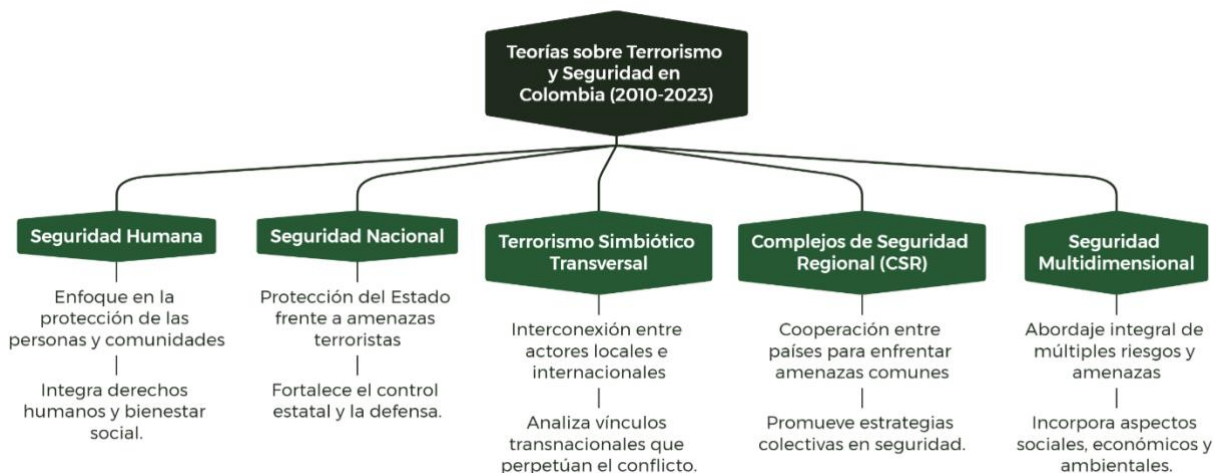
Teorías sobre Terrorismo y Seguridad en Colombia (2010-2023)

Seguridad Humana

Enfoque en la protección de las personas y comunidades

Integra derechos humanos y bienestar social.

Seguridad Nacional

Protección del Estado frente a amenazas terroristas

Fortalece el control estatal y la defensa.

Terrorismo Simbiótico Transversal

Interconexión entre actores locales e internacionales

Analiza vínculos transnacionales que perpetúan el conflicto.

Complejos de Seguridad Regional (CSR)

Cooperación entre países para enfrentar amenazas comunes

Promueve estrategias colectivas en seguridad.

Seguridad Multidimensional

Abordaje integral de múltiples riesgos y amenazas

Incorpora aspectos sociales, económicos y ambientales.